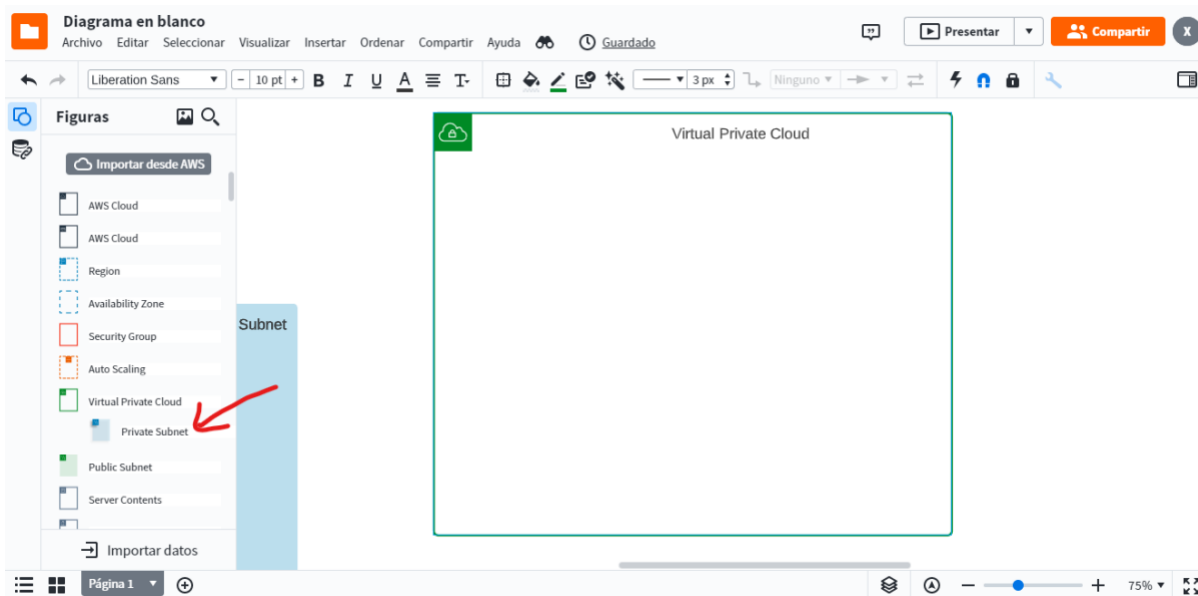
Diagrama en blanco
Archivo Editar Seleccionar Visualizar Insertar Ordenar Compartir Ayuda Guardado

Presentar
Compartir
X

Liberation Sans
10 pt
3 px
Ninguno

Figuras
Importar desde AWS
AWS Cloud
AWS Cloud
Region
Availability Zone
Security Group
Auto Scaling
Virtual Private Cloud
Private Subnet
Public Subnet
Server Contents
Importar datos

Subnet

Virtual Private Cloud

Página 1
75%